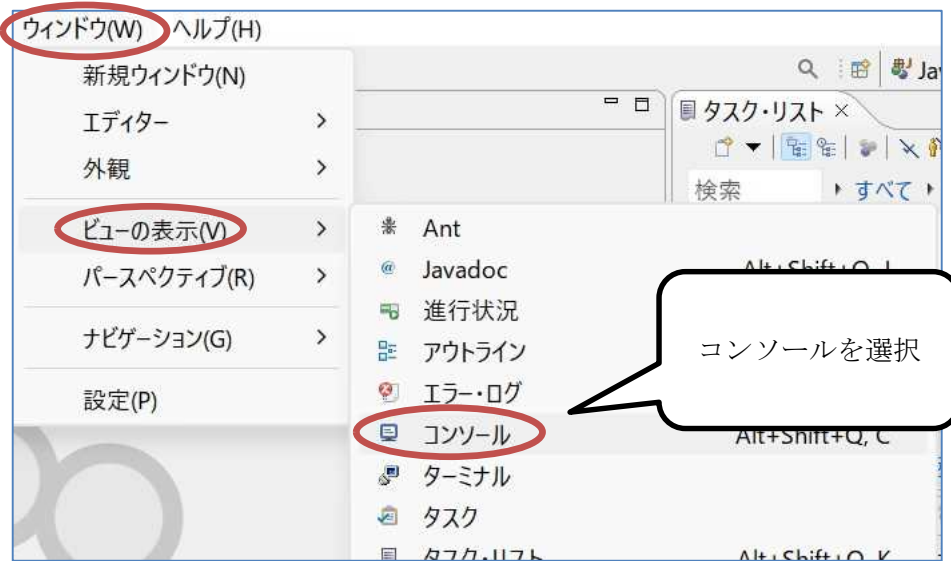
ウィンドウ(W) ヘルプ(H)

新規ウィンドウ(N)
エディター >
外観 >
ビューの表示(V) >
パースペクティブ(R) >
ナビゲーション(G) >
設定(P)

タスク・リスト ×
検索
すべて

Ant
Javadoc
進行状況
アウトライン
エラー・ログ
コンソール Alt+Shift+Q, C
ターミナル
タスク
タスク・リスト Alt+Shift+Q, K

コンソールを選択